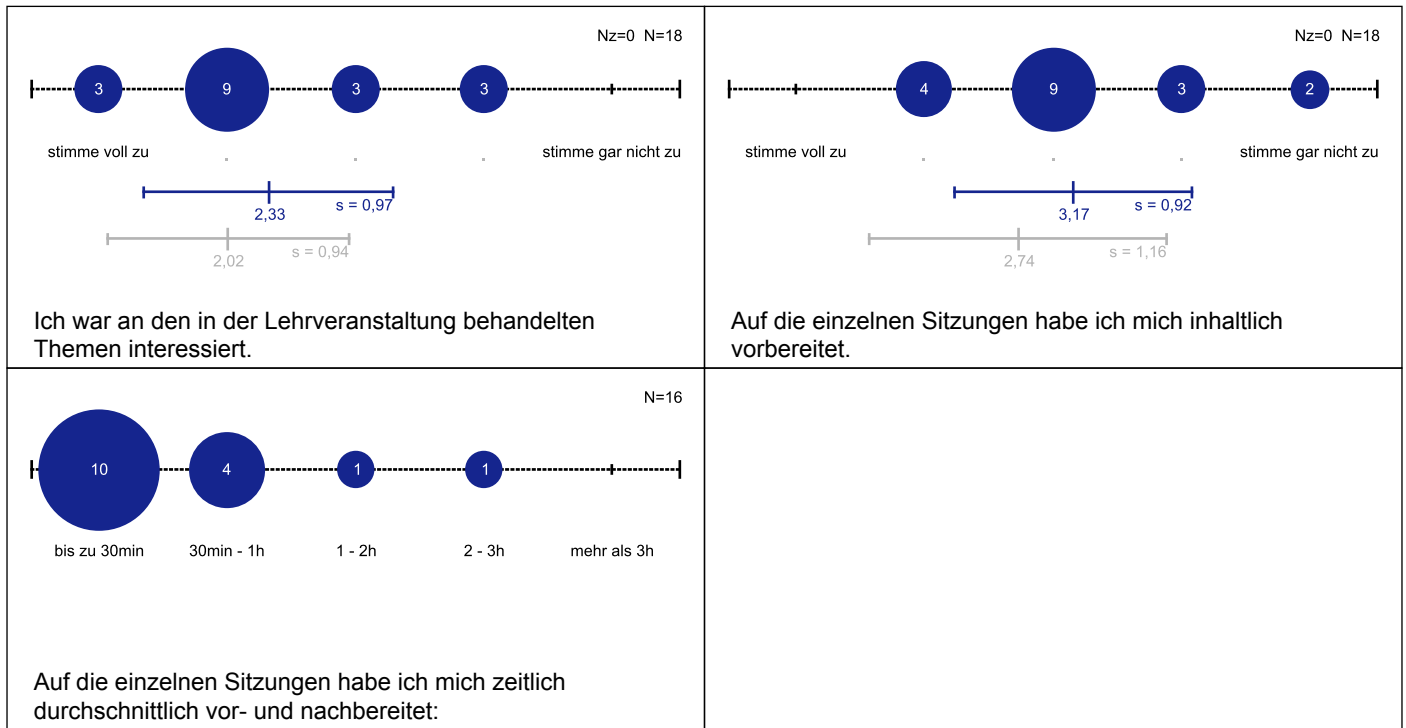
Nz=0 N=18

3 9 3 3

stimme voll zu . . . stimme gar nicht zu

2,33 s = 0,97

2,02 s = 0,94

Ich war an den in der Lehrveranstaltung behandelten Themen interessiert.

Nz=0 N=18

4 9 3 2

stimme voll zu . . . stimme gar nicht zu

3,17 s = 0,92

2,74 s = 1,16

Auf die einzelnen Sitzungen habe ich mich inhaltlich vorbereitet.

N=16

10 4 1 1

bis zu 30min 30min - 1h 1 - 2h 2 - 3h mehr als 3h

Auf die einzelnen Sitzungen habe ich mich zeitlich durchschnittlich vor- und nachbereitet: